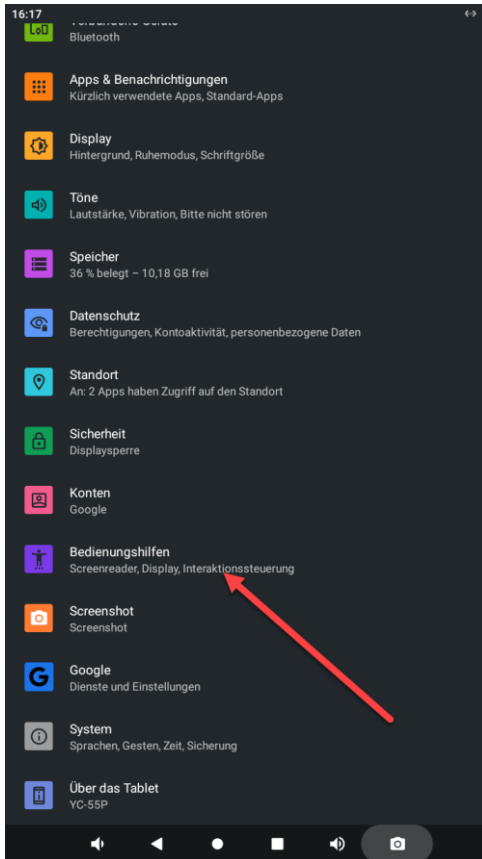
16:17

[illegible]
Bluetooth

Apps & Benachrichtigungen
Kürzlich verwendete Apps, Standard-Apps

Display
Hintergrund, Ruhemodus, Schriftgröße

Töne
Lautstärke, Vibration, Bitte nicht stören

Speicher
36 % belegt – 10,18 GB frei

Datenschutz
Berechtigungen, Kontoaktivität, personenbezogene Daten

Standort
An: 2 Apps haben Zugriff auf den Standort

Sicherheit
Displaysperre

Konten
Google

Bedienungshilfen
Screenreader, Display, Interaktionssteuerung

Screenshot
Screenshot

Google
Dienste und Einstellungen

System
Sprachen, Gesten, Zeit, Sicherung

Über das Tablet
YC-55P